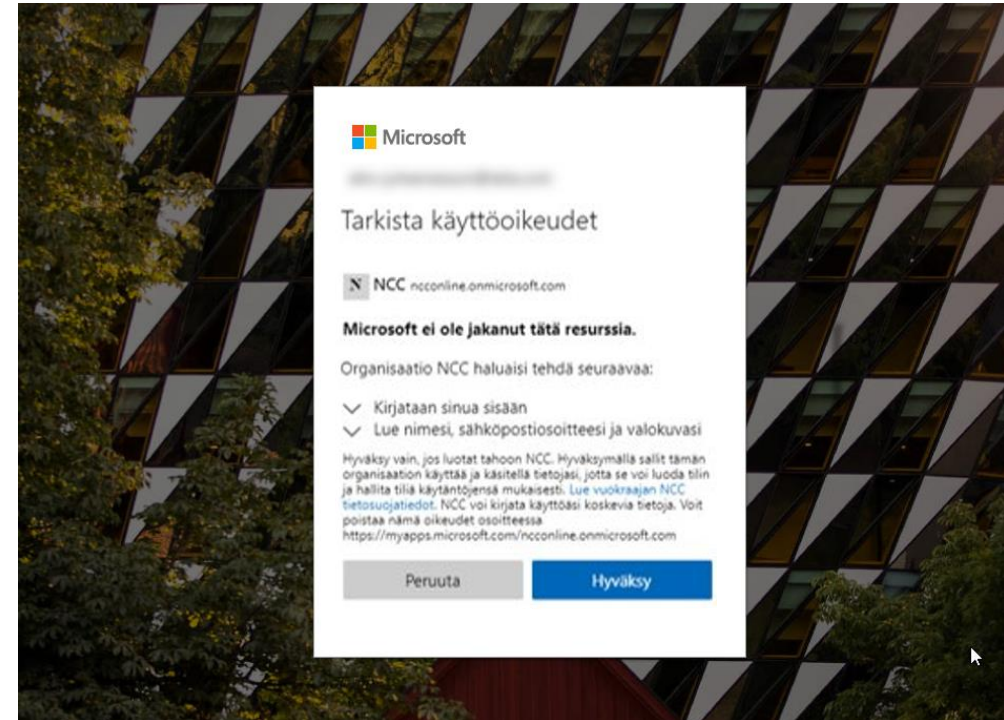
Microsoft

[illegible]

Tarkista käyttöoikeudet

N NCC ncconline.onmicrosoft.com

Microsoft ei ole jakanut tätä resurssia.

Organisaatio NCC haluaisi tehdä seuraavaa:

Kirjataan sinua sisään
Lue nimesi, sähköpostiosoitteesi ja valokuvasi

Hyväksy vain, jos luotat tahoon NCC. Hyväksymällä sallit tämän organisaation käyttää ja käsitellä tietojasi, jotta se voi luoda tilin ja hallita tiliä käytäntöjensä mukaisesti. Lue vuokraajan NCC tietosuojatiedot. NCC voi kirjata käyttöäsi koskevia tietoja. Voit poistaa nämä oikeudet osoitteessa https://myapps.microsoft.com/ncconline.onmicrosoft.com

Peruuta

Hyväksy